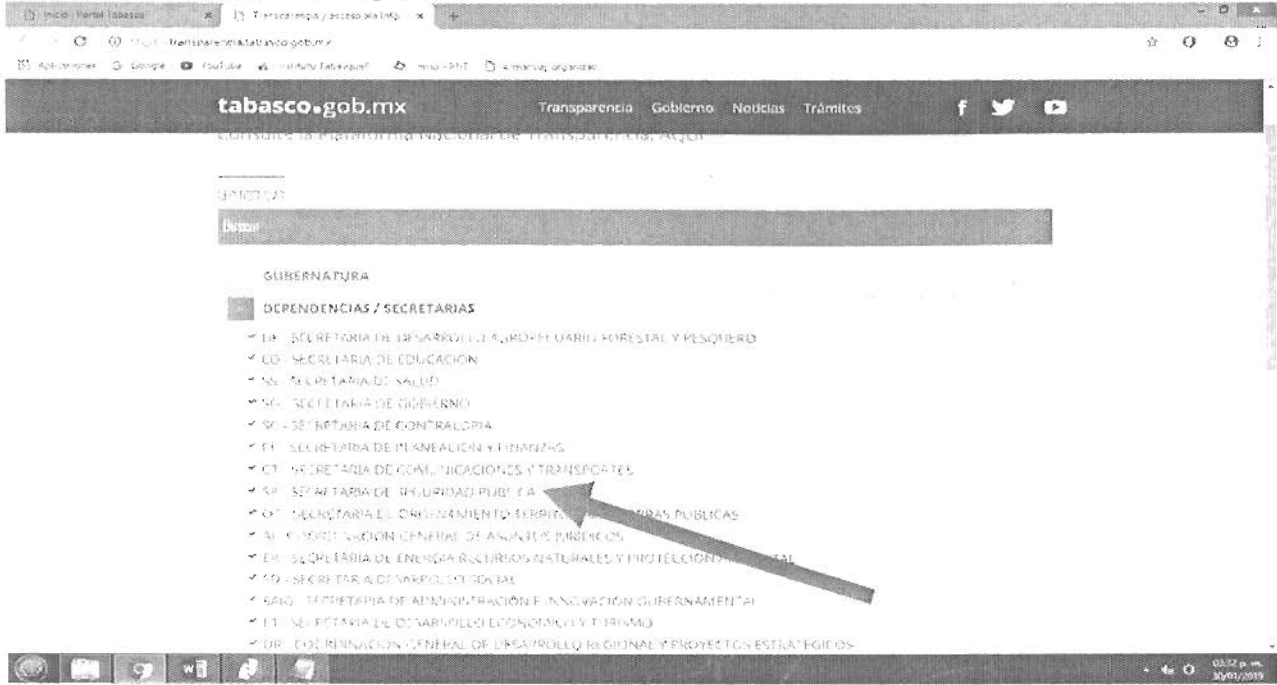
Inicio - Portal Tabasco | Transparencia y acceso a la Info... ×

transparencia.tabasco.gob.mx

Aplicaciones Google YouTube Instituto Tabasqueño mnio - PNT Otros marcadores

tabasco.gob.mx Transparencia Gobierno Noticias Trámites

Consulte la Plataforma Nacional de Transparencia, AQUÍ

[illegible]

Buscar

GUBERNATURA

DEPENDENCIAS / SECRETARIAS

DF - SECRETARIA DE DESARROLLO AGROPECUARIO, FORESTAL Y PESQUERO
ED - SECRETARIA DE EDUCACION
SS - SECRETARIA DE SALUD
SG - SECRETARIA DE GOBIERNO
SC - SECRETARIA DE CONTRALORIA
FI - SECRETARIA DE PLANEACION Y FINANZAS
CT - SECRETARIA DE COMUNICACIONES Y TRANSPORTES
SP - SECRETARIA DE SEGURIDAD PUBLICA
OT - SECRETARIA DE ORDENAMIENTO TERRITORIAL Y OBRAS PUBLICAS
AJ - COORDINACION GENERAL DE ASUNTOS JURIDICOS
ER - SECRETARIA DE ENERGIA RECURSOS NATURALES Y PROTECCION AMBIENTAL
SD - SECRETARIA DESARROLLO SOCIAL
SAIG - SECRETARIA DE ADMINISTRACION E INNOVACION GUBERNAMENTAL
ET - SECRETARIA DE DESARROLLO ECONOMICO Y TURISMO
DR - COORDINACION GENERAL DE DESARROLLO REGIONAL Y PROYECTOS ESTRATEGICOS

03:32 p. m.
30/01/2019